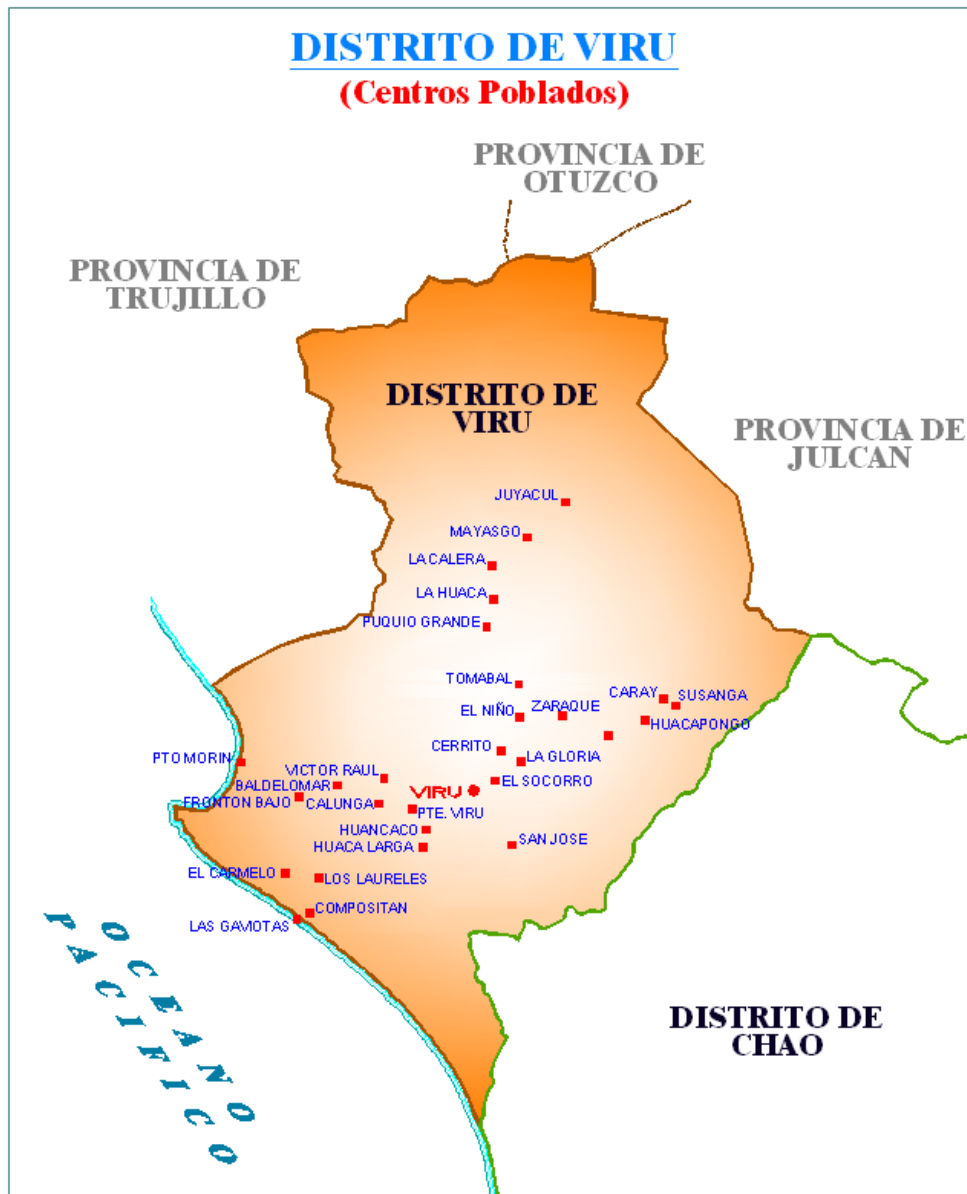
DISTRITO DE VIRU
(Centros Poblados)

PROVINCIA DE OTUZCO

PROVINCIA DE TRUJILLO

DISTRITO DE VIRU

PROVINCIA DE JULCAN

JUYACUL
MAYASGO
LA CALERA
LA HUACA
PUQUIO GRANDE
TOMABAL
CARAY
SUSANGA
EL NIÑO
ZARAQUE
HUACAPONGO
CERRITO
LA GLORIA
PTO MORIN
VICTOR RAUL
BALDELOMAR
VIRU
EL SOCORRO
FRONTON BAJO
CALUNGA
PTE. VIRU
HUANCACO
HUACA LARGA
SAN JOSE
EL CARMELO
LOS LAURELES
COMPOSITAN
LAS GAVIOTAS

OCEANO PACIFICO

DISTRITO DE CHAO